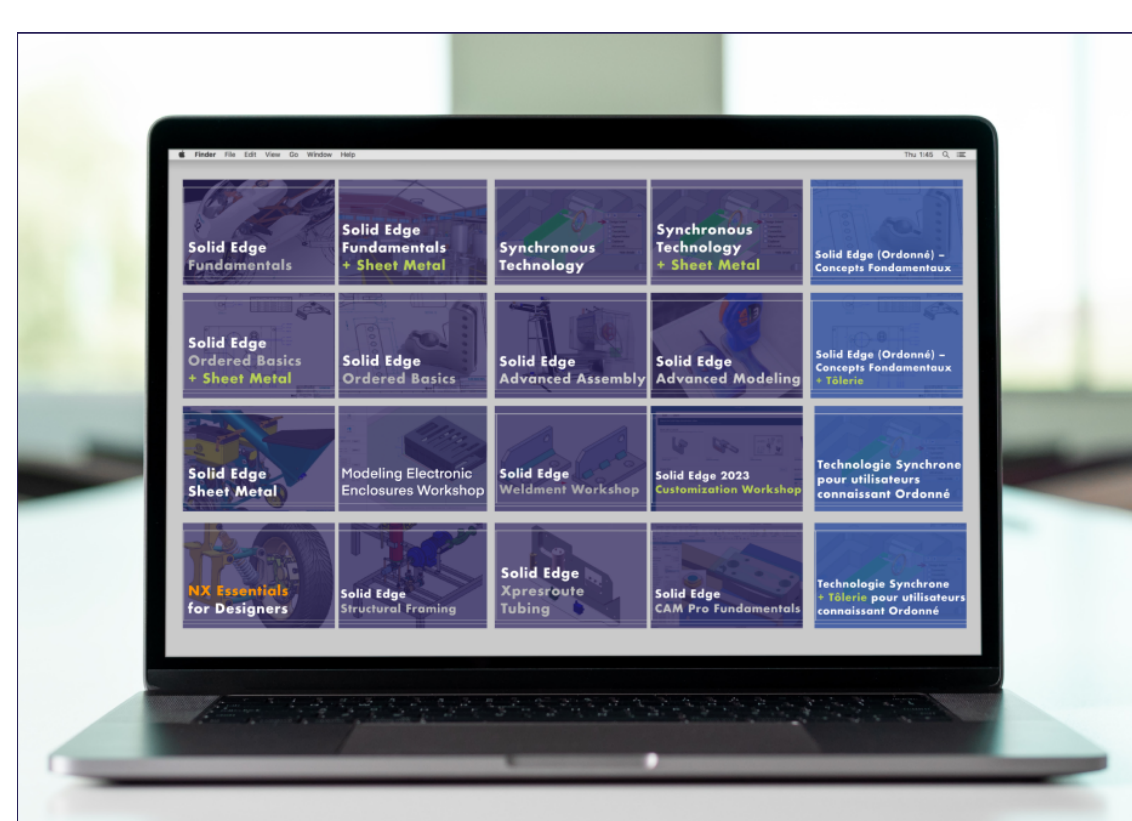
Finder File Edit View Go Window Help

Thu 1:45

Solid Edge Fundamentals

Solid Edge Fundamentals + Sheet Metal

Synchronous Technology

Synchronous Technology + Sheet Metal

Solid Edge (Ordonné) – Concepts Fondamentaux

Solid Edge Ordered Basics + Sheet Metal

Solid Edge Ordered Basics

Solid Edge Advanced Assembly

Solid Edge Advanced Modeling

Solid Edge (Ordonné) – Concepts Fondamentaux + Tôlerie

Solid Edge Sheet Metal

Modeling Electronic Enclosures Workshop

Solid Edge Weldment Workshop

Solid Edge 2023 Customization Workshop

Technologie Synchrone pour utilisateurs connaissant Ordonné

NX Essentials for Designers

Solid Edge Structural Framing

Solid Edge Xpresroute Tubing

Solid Edge CAM Pro Fundamentals

Technologie Synchrone + Tôlerie pour utilisateurs connaissant Ordonné